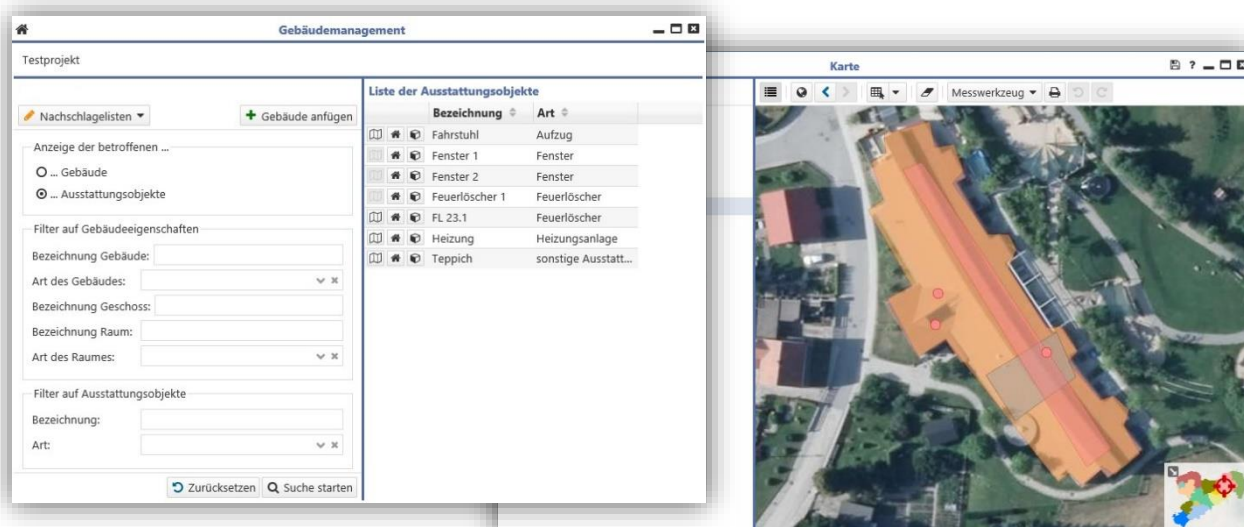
Gebäudemanagement

Testprojekt

Nachschlagelisten ▾

Gebäude anfügen

Anzeige der betroffenen ...

... Gebäude

... Ausstattungsobjekte

Filter auf Gebäudeeigenschaften

Bezeichnung Gebäude:

Art des Gebäudes:

Bezeichnung Geschoss:

Bezeichnung Raum:

Art des Raumes:

Filter auf Ausstattungsobjekte

Bezeichnung:

Art:

Zurücksetzen

Suche starten

Liste der Ausstattungsobjekte

| Bezeichnung | Art |
|---|---|
| Fahrstuhl | Aufzug |
| Fenster 1 | Fenster |
| Fenster 2 | Fenster |
| Feuerlöscher 1 | Feuerlöscher |
| FL 23.1 | Feuerlöscher |
| Heizung | Heizungsanlage |
| Teppich | sonstige Ausstatt... |

Karte

Messwerkzeug ▾